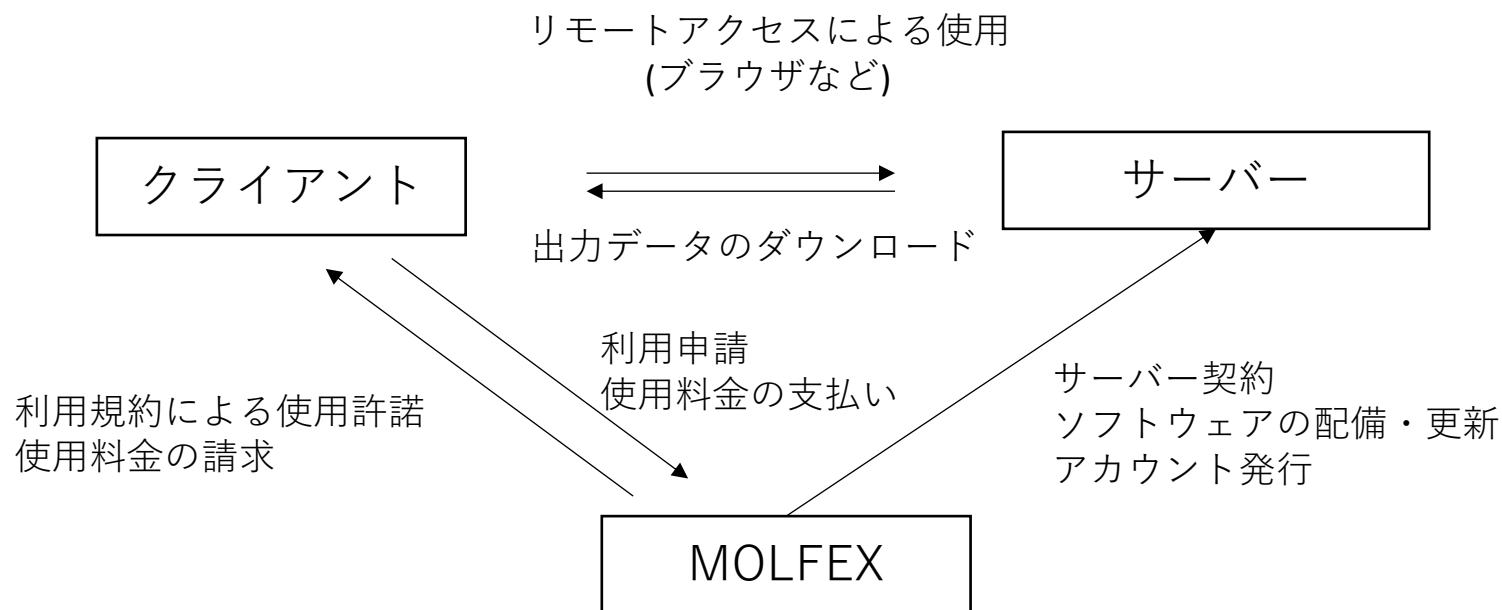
リモートアクセスによる使用
(ブラウザなど)

クライアント

サーバー

出力データのダウンロード

利用申請
使用料金の支払い

利用規約による使用許諾
使用料金の請求

サーバー契約
ソフトウェアの配備・更新
アカウント発行

MOLFEX